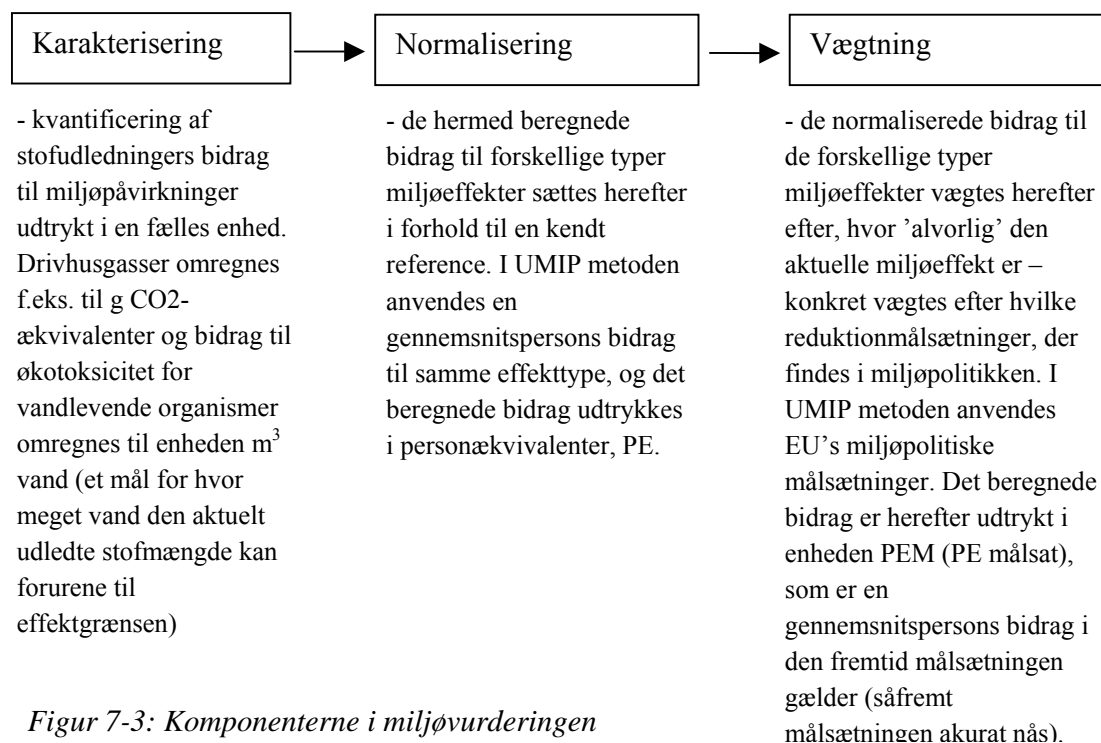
Karakterisering

Normalisering

Vægtning

- kvantificering af stofudledningers bidrag til miljøpåvirkninger udtrykt i en fælles enhed. Drivhusgasser omregnes f.eks. til g CO2-ækvivalenter og bidrag til økotoksicitet for vandlevende organismer omregnes til enheden $m^3$ vand (et mål for hvor meget vand den aktuelt udledte stofmængde kan forurene til effektgrænsen)

- de hermed beregnede bidrag til forskellige typer miljøeffekter sættes herefter i forhold til en kendt reference. I UMIP metoden anvendes en gennemsnitspersons bidrag til samme effekttype, og det beregnede bidrag udtrykkes i personækvivalenter, PE.

- de normaliserede bidrag til de forskellige typer miljøeffekter vægtes herefter efter, hvor 'alvorlig' den aktuelle miljøeffekt er – konkret vægtes efter hvilke reduktionmålsætninger, der findes i miljøpolitikken. I UMIP metoden anvendes EU's miljøpolitiske målsætninger. Det beregnede bidrag er herefter udtrykt i enheden PEM (PE målsat), som er en gennemsnitspersons bidrag i den fremtid målsætningen gælder (såfremt målsætningen akurat nås).

Figur 7-3: Komponenterne i miljøvurderingen